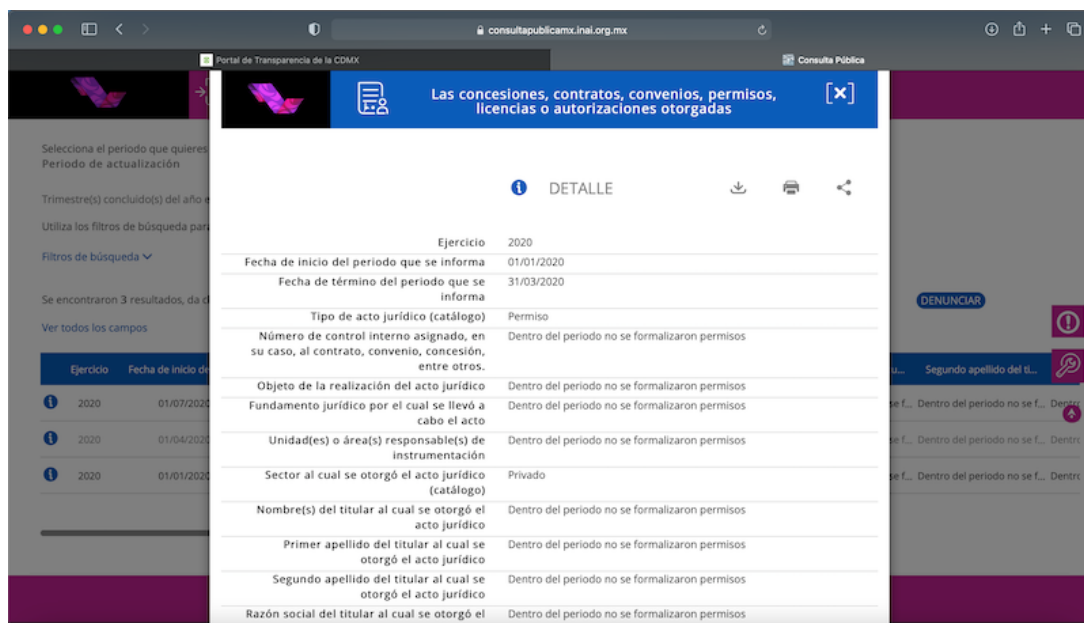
consultapublicamx.inai.org.mx

Portal de Transparencia de la CDMX

Consulta Pública

Las concesiones, contratos, convenios, permisos, licencias o autorizaciones otorgadas

[x]

Selecciona el periodo que quieres
Periodo de actualización

Trimestre(s) concluido(s) del año e

Utiliza los filtros de búsqueda para

Filtros de búsqueda

Se encontraron 3 resultados, da cl

Ver todos los campos

DENUNCIAR

| Ejercicio | Fecha de inicio de | ...u... | Segundo apellido del ti... | |
|---|---|---|---|---|
| 2020 | 01/07/2020 | se f... | Dentro del periodo no se f... | Dentro |
| 2020 | 01/04/2020 | se f... | Dentro del periodo no se f... | Dentro |
| 2020 | 01/01/2020 | se f... | Dentro del periodo no se f... | Dentro |

DETALLE

| | |
|---|---|
| Ejercicio | 2020 |
| Fecha de inicio del periodo que se informa | 01/01/2020 |
| Fecha de término del periodo que se informa | 31/03/2020 |
| Tipo de acto jurídico (catálogo) | Permiso |
| Número de control interno asignado, en su caso, al contrato, convenio, concesión, entre otros. | Dentro del periodo no se formalizaron permisos |
| Objeto de la realización del acto jurídico | Dentro del periodo no se formalizaron permisos |
| Fundamento jurídico por el cual se llevó a cabo el acto | Dentro del periodo no se formalizaron permisos |
| Unidad(es) o área(s) responsable(s) de instrumentación | Dentro del periodo no se formalizaron permisos |
| Sector al cual se otorgó el acto jurídico (catálogo) | Privado |
| Nombre(s) del titular al cual se otorgó el acto jurídico | Dentro del periodo no se formalizaron permisos |
| Primer apellido del titular al cual se otorgó el acto jurídico | Dentro del periodo no se formalizaron permisos |
| Segundo apellido del titular al cual se otorgó el acto jurídico | Dentro del periodo no se formalizaron permisos |
| Razón social del titular al cual se otorgó el | Dentro del periodo no se formalizaron permisos |